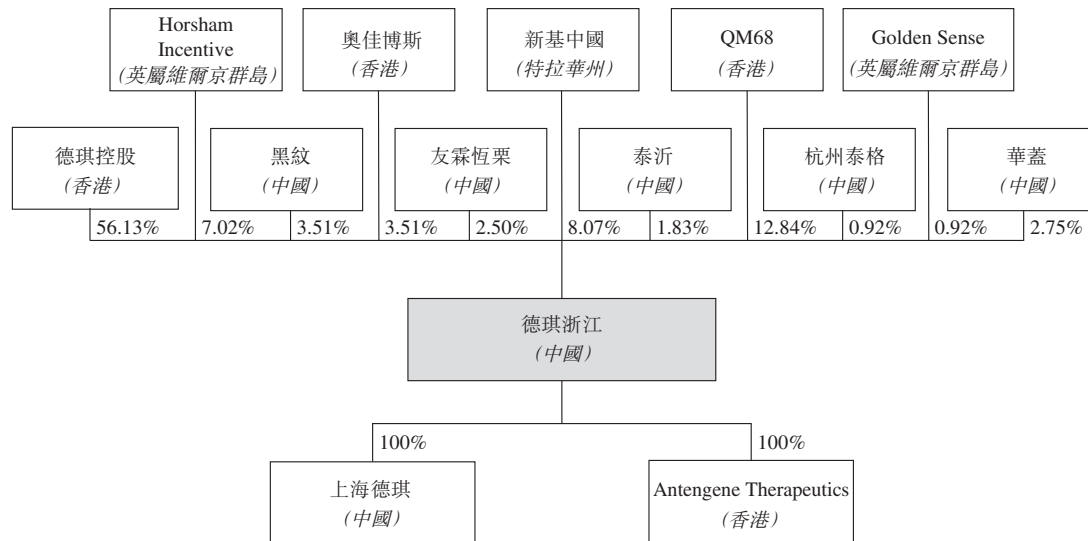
Horsham Incentive
(英屬維爾京群島)

奧佳博斯
(香港)

新基中國
(特拉華州)

QM68
(香港)

Golden Sense
(英屬維爾京群島)

德琪控股
(香港)

黑紋
(中國)

友霖恆栗
(中國)

泰沂
(中國)

杭州泰格
(中國)

華蓋
(中國)

56.13%
7.02%
3.51%
3.51%
2.50%
8.07%
1.83%
12.84%
0.92%
0.92%
2.75%

德琪浙江
(中國)

100%
100%

上海德琪
(中國)

Antengene Therapeutics
(香港)